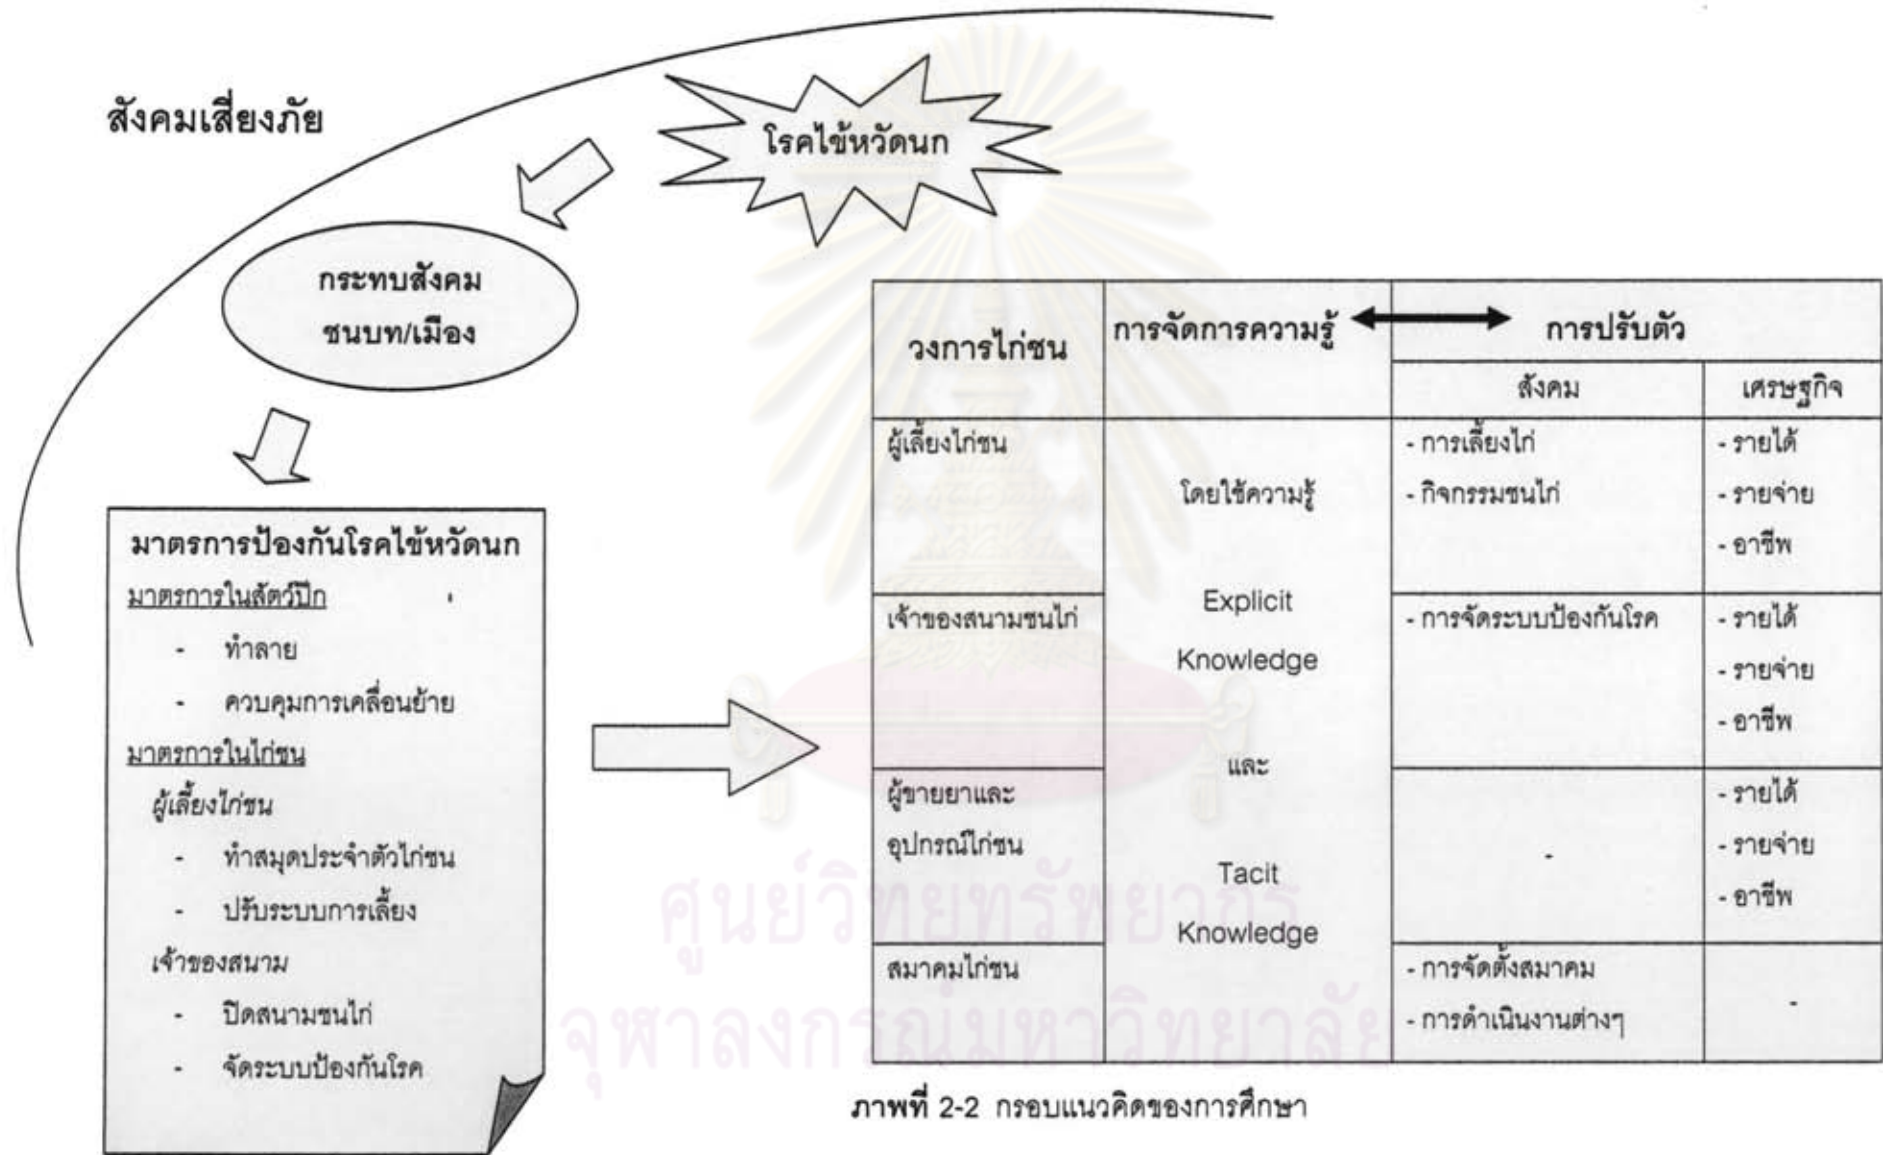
สังคมเสี่ยงภัย

โรคไข้หวัดนก

กระทบสังคม ชนบท/เมือง

มาตรการป้องกันโรคไข้หวัดนก
มาตรการในสัตว์ปีก
- ทำลาย
- ควบคุมการเคลื่อนย้าย
มาตรการในไก่ชน
ผู้เลี้ยงไก่ชน
- ทำสมุดประจำตัวไก่ชน
- ปรับระบบการเลี้ยง
เจ้าของสนาม
- ปิดสนามชนไก่
- จัดระบบป้องกันโรค

| วงการไก่ชน | การจัดการความรู้ | การปรับตัว สังคม | การปรับตัว เศรษฐกิจ |
|---|---|---|---|
| ผู้เลี้ยงไก่ชน | โดยใช้ความรู้ | - การเลี้ยงไก่ - กิจกรรมชนไก่ | - รายได้ - รายจ่าย - อาชีพ |
| เจ้าของสนามชนไก่ | Explicit Knowledge | - การจัดระบบป้องกันโรค | - รายได้ - รายจ่าย - อาชีพ |
| ผู้ขายยาและอุปกรณ์ไก่ชน | และ Tacit | - | - รายได้ - รายจ่าย - อาชีพ |
| สมาคมไก่ชน | Knowledge | - การจัดตั้งสมาคม - การดำเนินงานต่างๆ | - |

ภาพที่ 2-2 กรอบแนวคิดของการศึกษา

ศูนย์วิทยทรัพยากร จุฬาลงกรณ์มหาวิทยาลัย